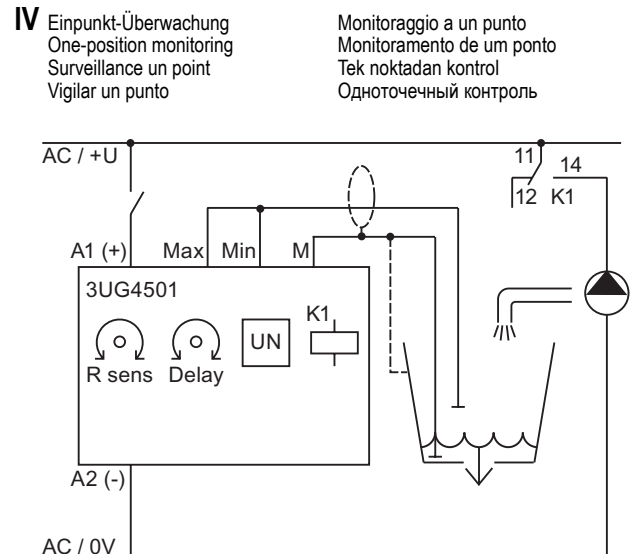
IV Einpunkt-Überwachung
One-position monitoring
Surveillance un point
Vigilar un punto

Monitoraggio a un punto
Monitoramento de um ponto
Tek noktadan kontrol
Одноточечный контроль

AC / +U

11
14
12 K1

A1 (+)
Max
Min
M

3UG4501

K1

UN

R sens
Delay

A2 (-)

AC / 0V